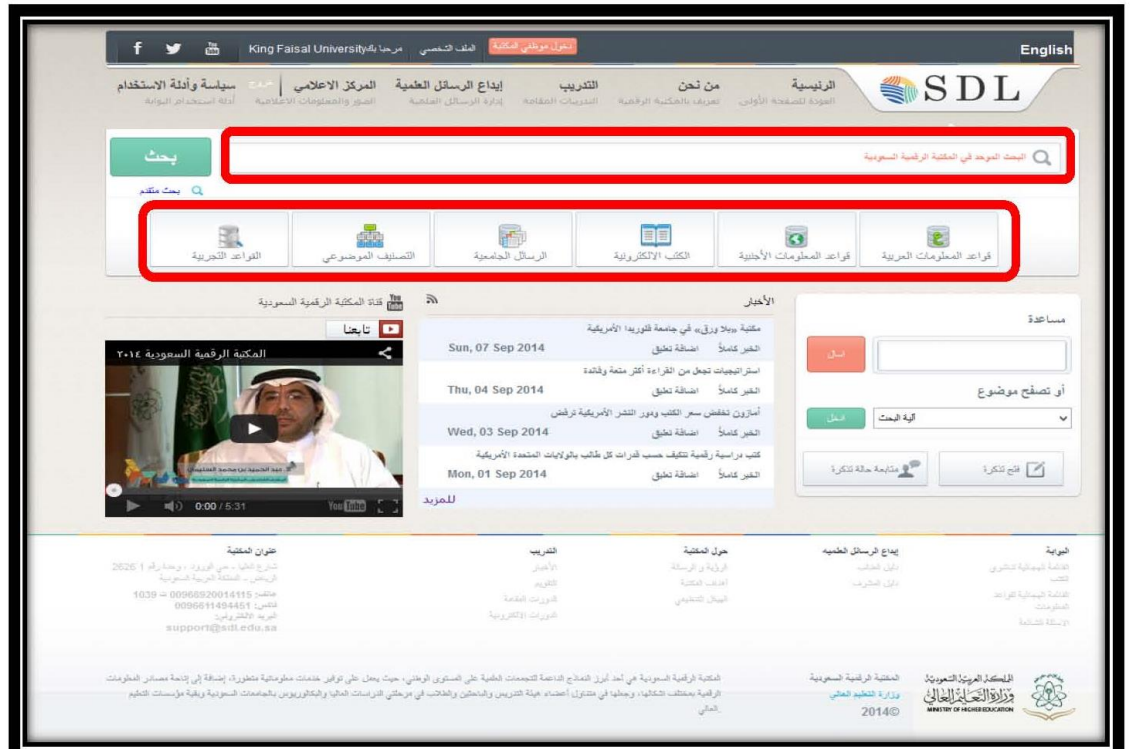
English

King Faisal University مرحبا بك الملف الشخصي دخول موظفي المكتبة

SDL

الرئيسية
العودة للصفحة الأولى

من نحن
تعريف بالمكتبة الرقمية

التدريب
التدريبات المقامة

إبداع الرسائل العلمية
إدارة الرسائل العلمية

المركز الاعلامي
الصور والمعلومات الاعلامية

سياسة وأدلة الاستخدام
أدلة استخدام البوابة

البحث الموحد في المكتبة الرقمية السعودية

بحث

بحث متقدم

قواعد المعلومات العربية

قواعد المعلومات الأجنبية

الكتب الالكترونية

الرسائل الجامعية

التصنيف الموضوعي

القواعد التجريبية

مساعدة

أسأل

أو تصفح موضوع

آلية البحث

ادخل

فتح تذكرة

متابعة حالة تذكرة

الأخبار

مكتبة «بلا ورق» في جامعة فلوريدا الأمريكية
الخبر كاملاً اضافة تعليق
Sun, 07 Sep 2014

استراتيجيات تجعل من القراءة أكثر متعة وفائدة
الخبر كاملاً اضافة تعليق
Thu, 04 Sep 2014

أمازون تخفض سعر الكتب ودور النشر الأمريكية ترفض
الخبر كاملاً اضافة تعليق
Wed, 03 Sep 2014

كتب دراسية رقمية تتكيف حسب قدرات كل طالب بالولايات المتحدة الأمريكية
الخبر كاملاً اضافة تعليق
Mon, 01 Sep 2014

للمزيد

قناة المكتبة الرقمية السعودية

تابعنا

المكتبة الرقمية السعودية ٢٠١٤

0:00 / 5:31

البوابة
القائمة الهجائية لناشري الكتب
القائمة الهجائية للقواعد المعلومات
الاسئلة الشائعة

إبداع الرسائل العلمية
دليل الطالب
دليل المشرف

حول المكتبة
الرؤية و الرسالة
أهداف المكتبة
الهيكل التنظيمي

التدريب
الأخبار
التقويم
الدورات العامة
الدورات الإلكترونية

عنوان المكتبة
شارع العليا - حي الورود - وحدة رقم 1 2626
الرياض - المملكة العربية السعودية
هاتف: 00966920014115 تحويلة 1039
فاكس: 0096611494451
البريد الالكتروني:
support@sdl.edu.sa

المملكة العربية السعودية
وزارة التعليم العالي
MINISTRY OF HIGHER EDUCATION

المكتبة الرقمية السعودية
وزارة التعليم العالي
2014©

المكتبة الرقمية السعودية هي أحد أبرز النماذج الداعمة للتجمعات العلمية على المستوى الوطني، حيث يعمل على توفير خدمات معلوماتية متطورة، إضافة إلى إتاحة مصادر المعلومات الرقمية بمختلف أشكالها، وجعلها في متناول أعضاء هيئة التدريس والباحثين والطلاب في مرحلتي الدراسات العليا والبكالوريوس بالجامعات السعودية وبقية مؤسسات التعليم العالي